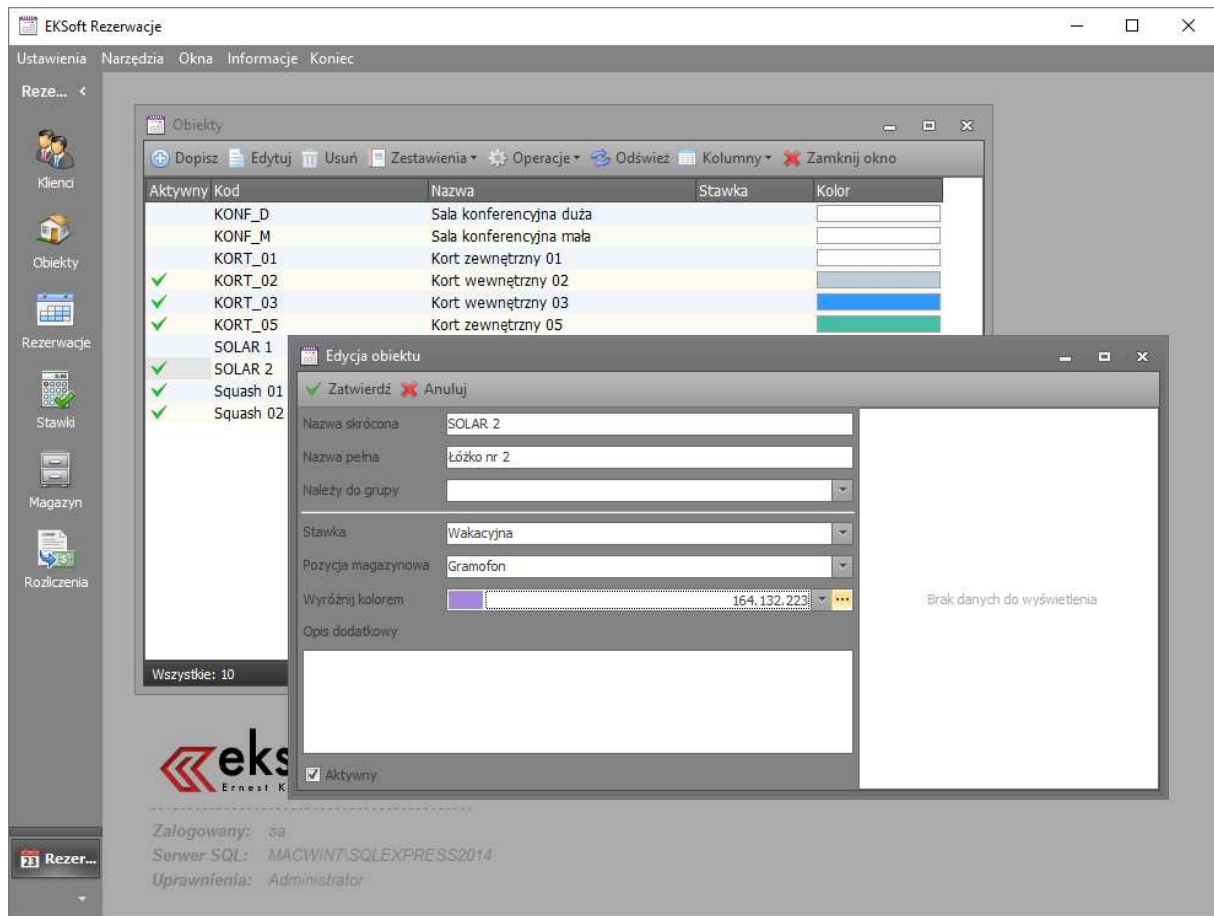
EKSoft Rezerwacje

Ustawienia Narzędzia Okna Informacje Koniec

Reze... <

Klienci

Obiekty

Rezerwacje

Stawki

Magazyn

Rozliczenia

Obiekty

Dopisz Edytuj Usuń Zestawienia Operacje Odśwież Kolumny Zamknij okno

| Aktywny | Kod | Nazwa | Stawka | Kolor |
|---|---|---|---|---|
| | KONF_D | Sala konferencyjna duża | | |
| | KONF_M | Sala konferencyjna mała | | |
| | KORT_01 | Kort zewnętrzny 01 | | |
| ✓ | KORT_02 | Kort wewnętrzny 02 | | |
| ✓ | KORT_03 | Kort wewnętrzny 03 | | |
| ✓ | KORT_05 | Kort zewnętrzny 05 | | |
| | SOLAR 1 | | | |
| ✓ | SOLAR 2 | | | |
| ✓ | Squash 01 | | | |
| ✓ | Squash 02 | | | |

Wszystkie: 10

Edycja obiektu

Zatwierdź Anuluj

Nazwa skrócona SOLAR 2

Nazwa pełna Łóżko nr 2

Należy do grupy

Stawka Wakacyjna

Pozycja magazynowa Gramofon

Wyróżnij kolorem 164.132.223

Opis dodatkowy

Aktywny

Brak danych do wyświetlenia

eks
Ernest K

Zalogowany: sa
Serwer SQL: MACWIN7\SQLEXPRESS2014
Uprawnienia: Administrator

Rezer...